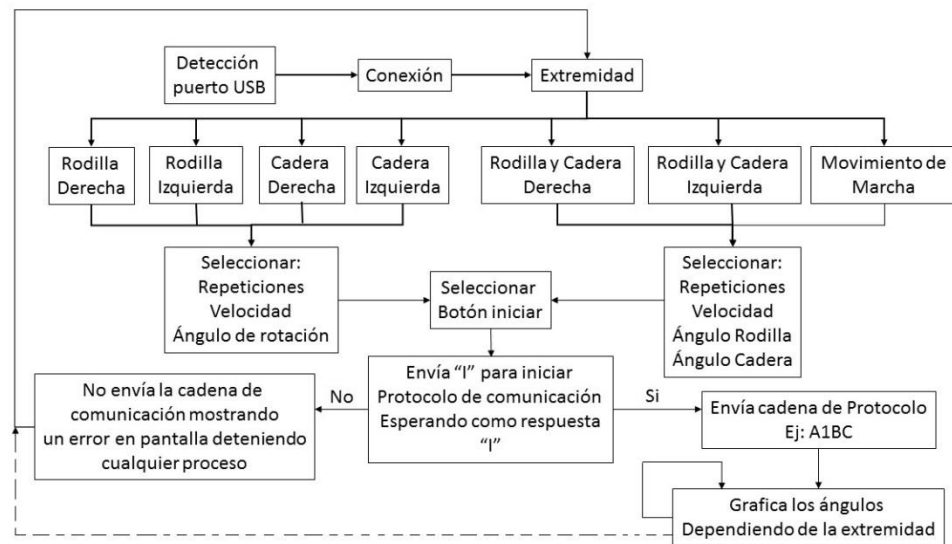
Detección puerto USB

Conexión

Extremidad

Rodilla Derecha

Rodilla Izquierda

Cadera Derecha

Cadera Izquierda

Rodilla y Cadera Derecha

Rodilla y Cadera Izquierda

Movimiento de Marcha

Seleccionar:
Repeticiones
Velocidad
Ángulo de rotación

Seleccionar
Botón iniciar

Seleccionar:
Repeticiones
Velocidad
Ángulo Rodilla
Ángulo Cadera

Envía "I" para iniciar
Protocolo de comunicación
Esperando como respuesta
"I"

No

No envía la cadena de comunicación mostrando un error en pantalla deteniendo cualquier proceso

Si

Envía cadena de Protocolo
Ej: A1BC

Grafica los ángulos
Dependiendo de la extremidad